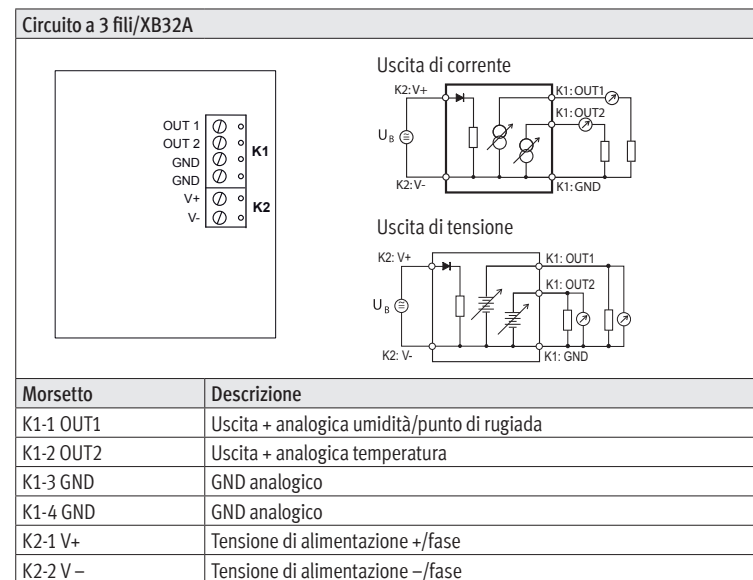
Circuito a 3 fili/XB32A

OUT 1
OUT 2
GND
GND
V+
V-
K1
K2

Uscita di corrente

K2: V+
K1: OUT1
K1: OUT2
$U_B$
K2: V-
K1: GND

Uscita di tensione

K2: V+
K1: OUT1
K1: OUT2
$U_B$
K2: V-
K1: GND

| Morsetto | Descrizione |
|---|---|
| K1-1 OUT1 | Uscita + analogica umidità/punto di rugiada |
| K1-2 OUT2 | Uscita + analogica temperatura |
| K1-3 GND | GND analogico |
| K1-4 GND | GND analogico |
| K2-1 V+ | Tensione di alimentazione +/fase |
| K2-2 V – | Tensione di alimentazione –/fase |